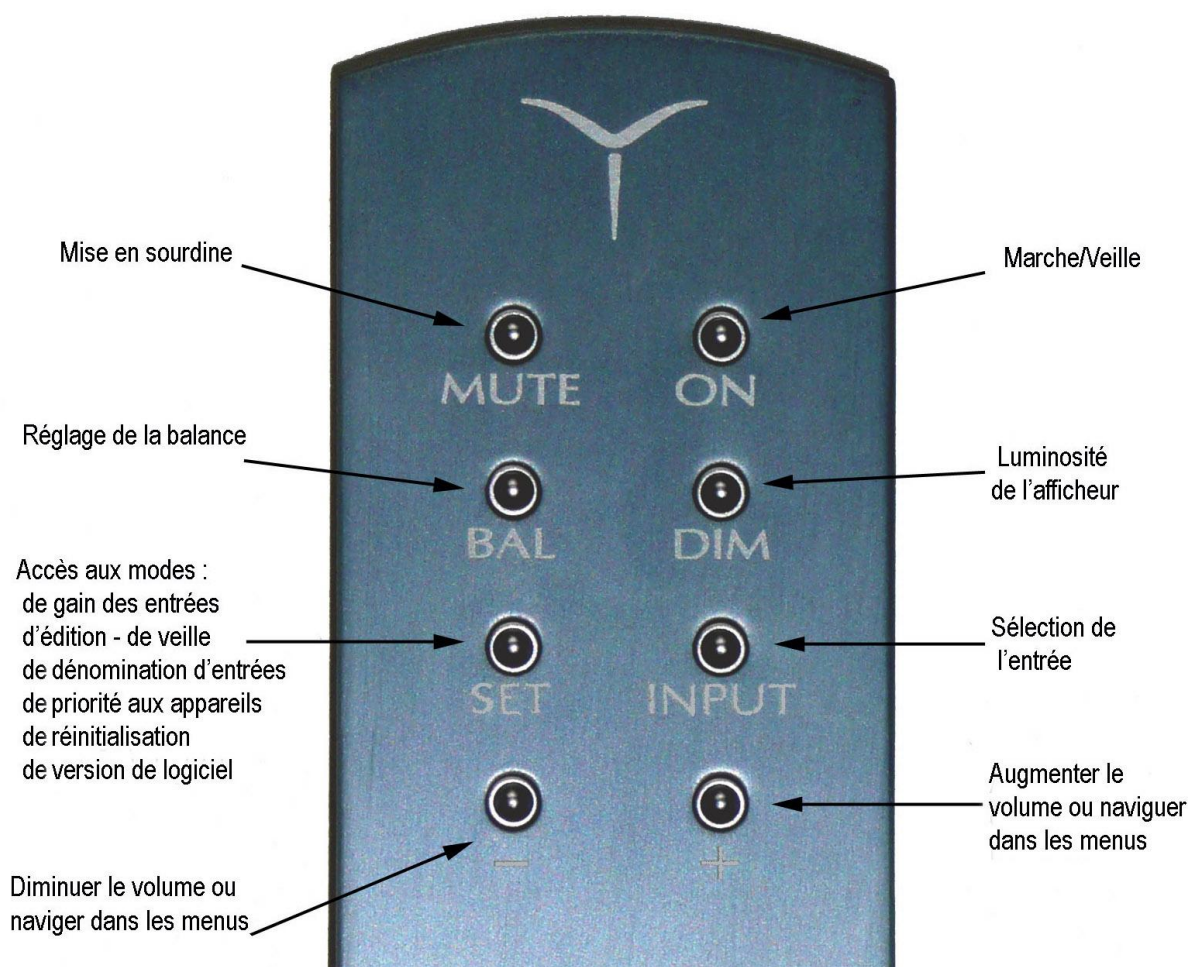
Mise en sourdine

Marche/Veille

MUTE

ON

Réglage de la balance

Luminosité de l'afficheur

BAL

DIM

Accès aux modes :
de gain des entrées
d'édition - de veille
de dénomination d'entrées
de priorité aux appareils
de réinitialisation
de version de logiciel

Sélection de l'entrée

SET

INPUT

Augmenter le volume ou naviguer dans les menus

−

+

Diminuer le volume ou naviger dans les menus